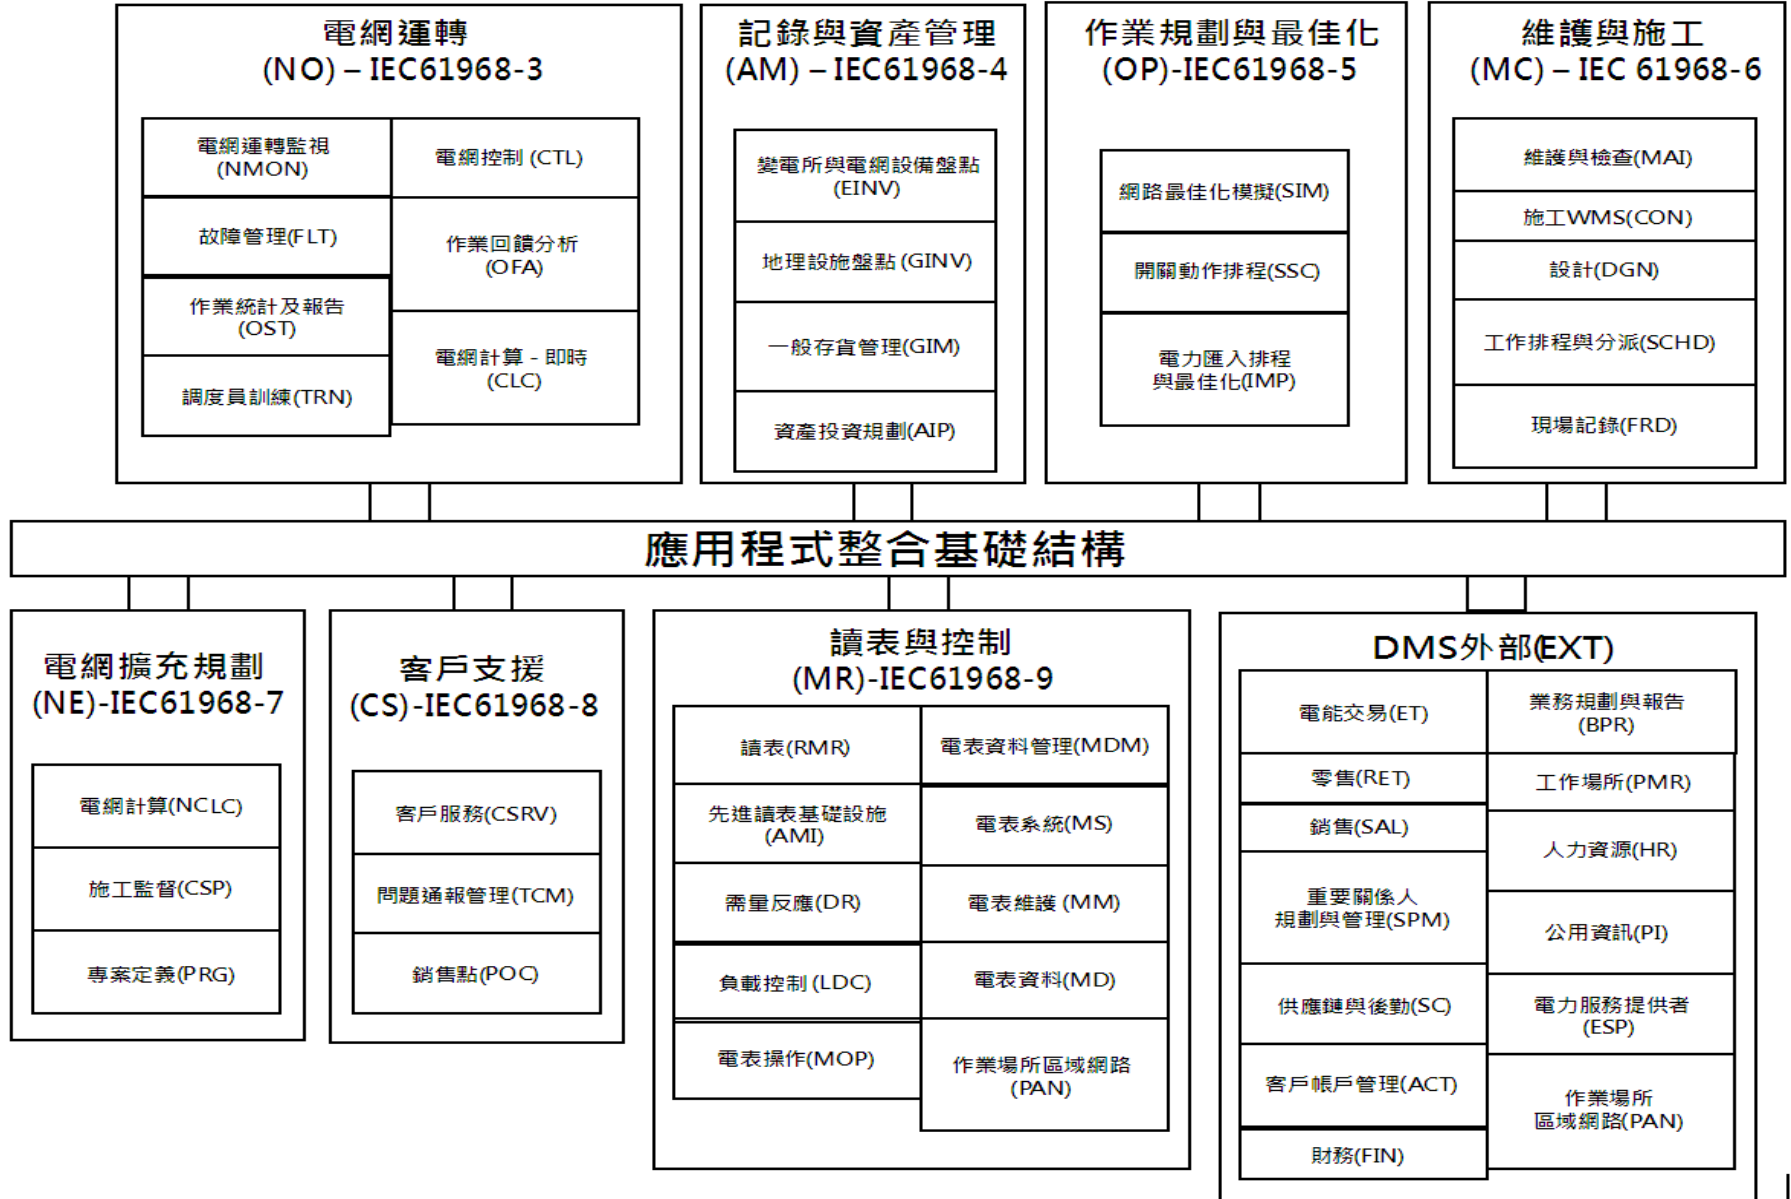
電網運轉
(NO) – IEC61968-3

電網運轉監視
(NMON)

電網控制 (CTL)

故障管理(FLT)

作業回饋分析
(OFA)

作業統計及報告
(OST)

電網計算 - 即時
(CLC)

調度員訓練(TRN)

記錄與資產管理
(AM) – IEC61968-4

變電所與電網設備盤點
(EINV)

地理設施盤點 (GINV)

一般存貨管理(GIM)

資產投資規劃(AIP)

作業規劃與最佳化
(OP)-IEC61968-5

網路最佳化模擬(SIM)

開關動作排程(SSC)

電力匯入排程
與最佳化(IMP)

維護與施工
(MC) – IEC 61968-6

維護與檢查(MAI)

施工WMS(CON)

設計(DGN)

工作排程與分派(SCHD)

現場記錄(FRD)

應用程式整合基礎結構

電網擴充規劃
(NE)-IEC61968-7

電網計算(NCLC)

施工監督(CSP)

專案定義(PRG)

客戶支援
(CS)-IEC61968-8

客戶服務(CSRV)

問題通報管理(TCM)

銷售點(POC)

讀表與控制
(MR)-IEC61968-9

讀表(RMR)

電表資料管理(MDM)

先進讀表基礎設施
(AMI)

電表系統(MS)

需量反應(DR)

電表維護 (MM)

負載控制 (LDC)

電表資料(MD)

電表操作(MOP)

作業場所區域網路
(PAN)

DMS外部(EXT)

電能交易(ET)

業務規劃與報告
(BPR)

零售(RET)

工作場所(PMR)

銷售(SAL)

人力資源(HR)

重要關係人
規劃與管理(SPM)

公用資訊(PI)

供應鏈與後勤(SC)

電力服務提供者
(ESP)

客戶帳戶管理(ACT)

作業場所
區域網路(PAN)

財務(FIN)